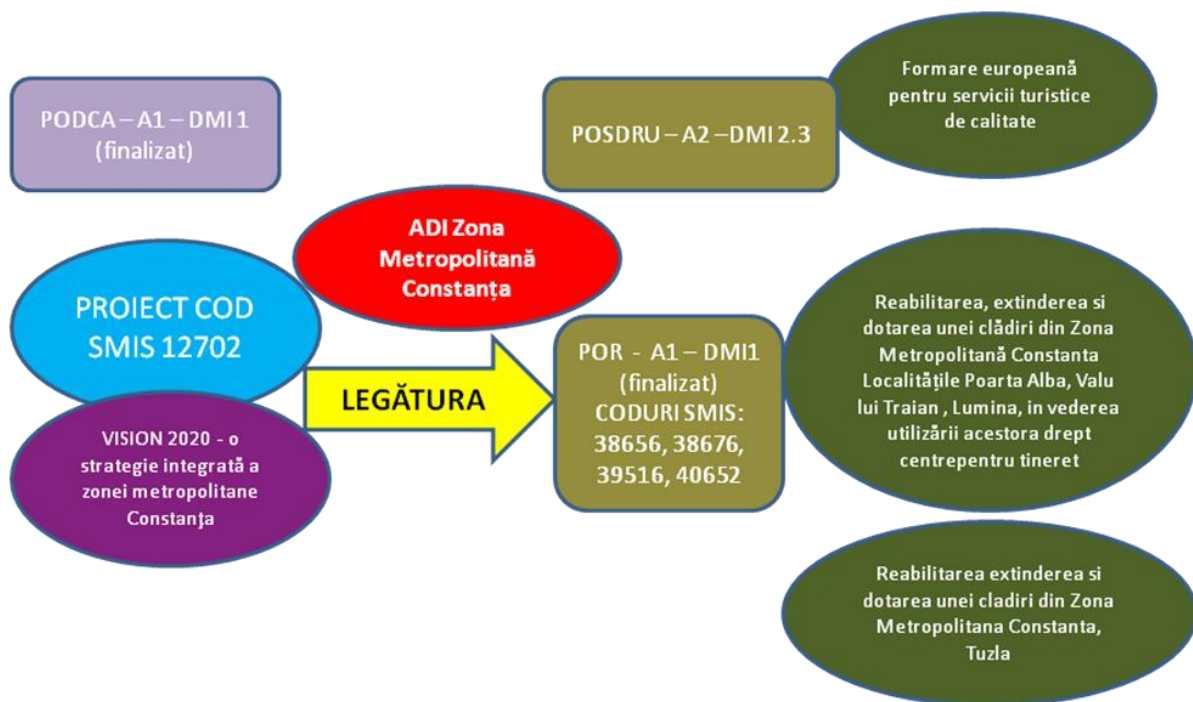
PODCA – A1 – DMI 1
(finalizat)

POSDRU – A2 –DMI 2.3

Formare europeană pentru servicii turistice de calitate

ADI Zona Metropolitană Constanța

PROIECT COD SMIS 12702

LEGĂTURA

POR - A1 – DMI1
(finalizat)
CODURI SMIS:
38656, 38676,
39516, 40652

Reabilitarea, extinderea si dotarea unei clădiri din Zona Metropolitană Constanta Localitățile Poarta Alba, Valu lui Traian , Lumina, in vederea utilizării acestora drept centrepentru tineret

VISION 2020 - o strategie integrată a zonei metropolitane Constanţa

Reabilitarea extinderea si dotarea unei cladiri din Zona Metropolitana Constanta, Tuzla